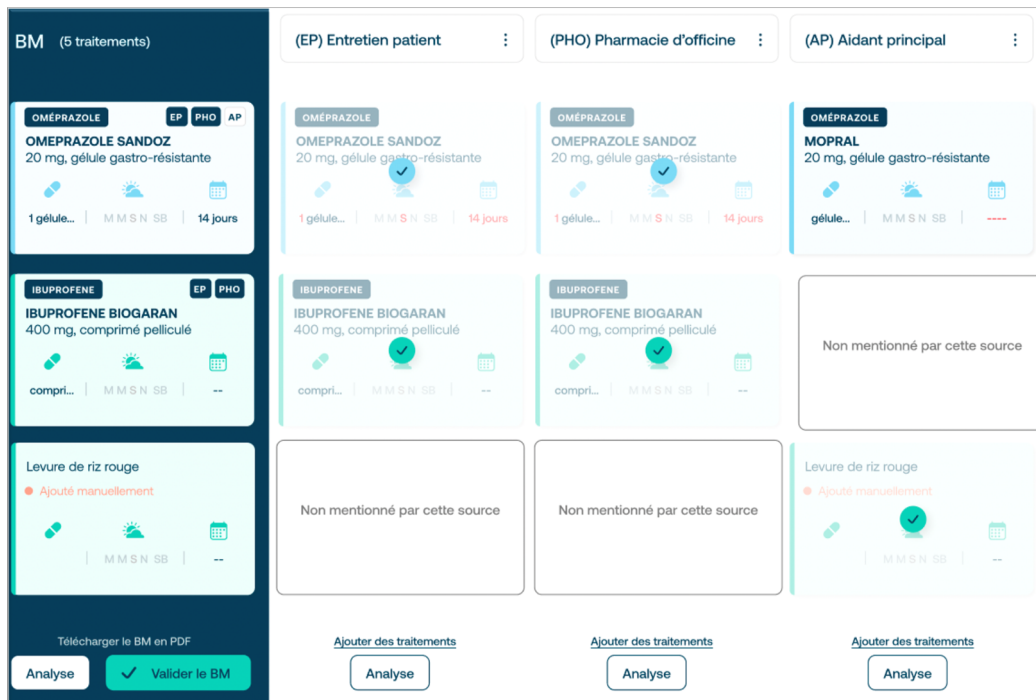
BM (5 traitements)

OMÉPRAZOLE EP PHO AP
OMEPRAZOLE SANDOZ
20 mg, gélule gastro-résistante
1 gélule... M M S N SB 14 jours

IBUPROFENE EP PHO
IBUPROFENE BIOGARAN
400 mg, comprimé pelliculé
compri... M M S N SB --

Levure de riz rouge
Ajouté manuellement
M M S N SB --

Télécharger le BM en PDF
Analyse
Valider le BM

(EP) Entretien patient

OMÉPRAZOLE
OMEPRAZOLE SANDOZ
20 mg, gélule gastro-résistante
1 gélule... M M S N SB 14 jours

IBUPROFENE
IBUPROFENE BIOGARAN
400 mg, comprimé pelliculé
compri... M M S N SB --

Non mentionné par cette source

Ajouter des traitements
Analyse

(PHO) Pharmacie d'officine

OMÉPRAZOLE
OMEPRAZOLE SANDOZ
20 mg, gélule gastro-résistante
1 gélule... M M S N SB 14 jours

IBUPROFENE
IBUPROFENE BIOGARAN
400 mg, comprimé pelliculé
compri... M M S N SB --

Non mentionné par cette source

Ajouter des traitements
Analyse

(AP) Aidant principal

OMÉPRAZOLE
MOPRAL
20 mg, gélule gastro-résistante
gélule... M M S N SB ----

Non mentionné par cette source

Levure de riz rouge
Ajouté manuellement
M M S N SB --

Ajouter des traitements
Analyse